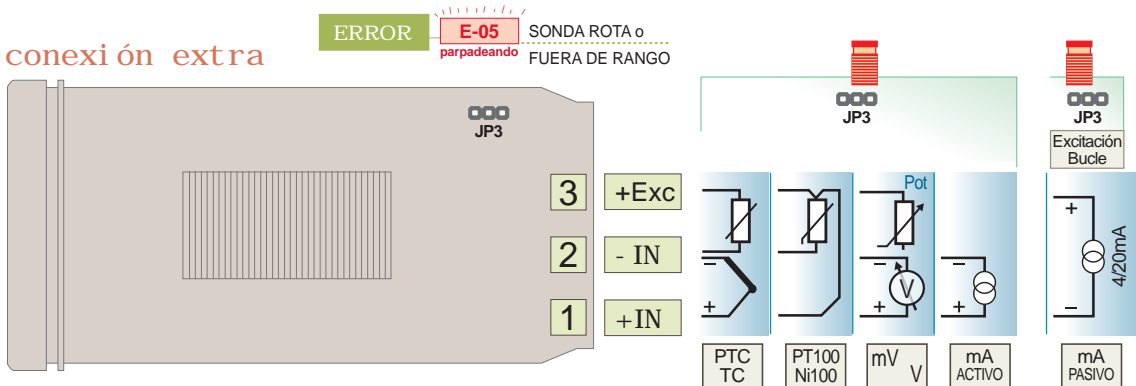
ERROR

E-05
parpadeando

SONDA ROTA o
FUERA DE RANGO

conexión extra

JP3

3 +Exc
2 - IN
1 +IN

JP3

JP3
Excitación Bucle

Pot

+
–
+
–
+
–
+
–
V
+
–
4/20mA

PTC TC
PT100 Ni100
mV V
mA ACTIVO
mA PASIVO